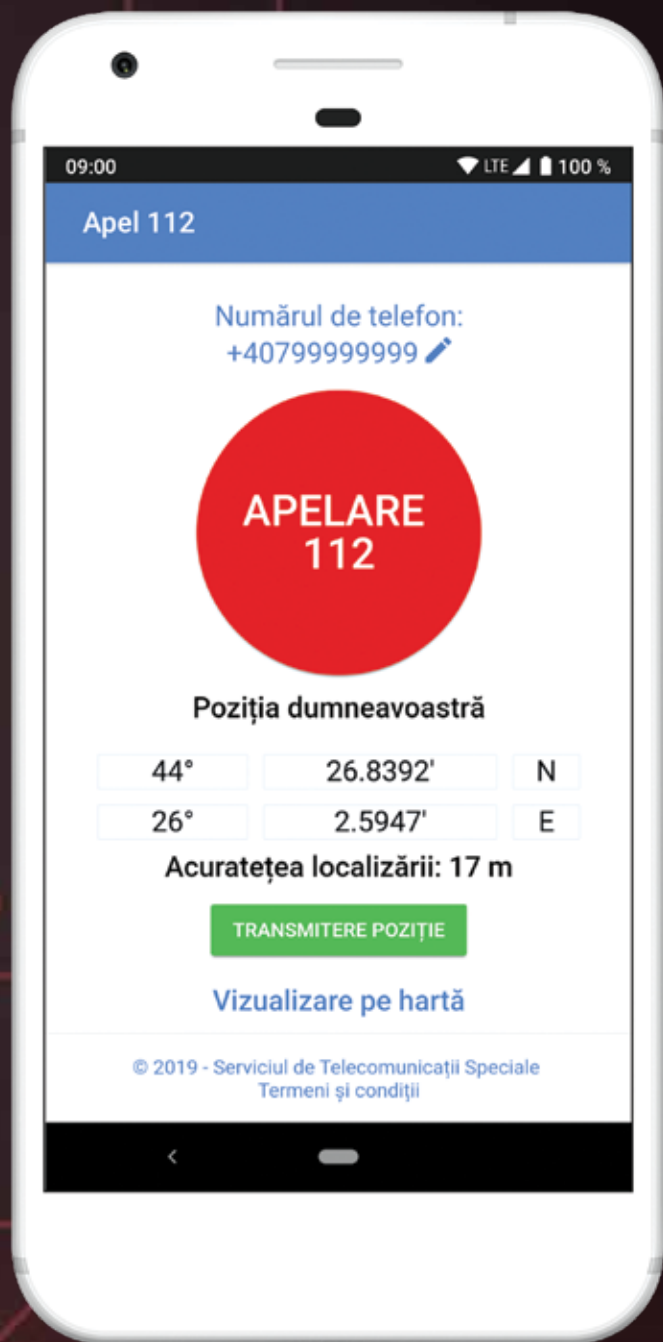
09:00
LTE 100 %

Apel 112

Numărul de telefon:
+40799999999

APELARE
112

Poziția dumneavoastră

| 44° | 26.8392' | N |
|---|---|---|
| 26° | 2.5947' | E |

Acuratețea localizării: 17 m

TRANSMITERE POZIȚIE

Vizualizare pe hartă

© 2019 - Serviciul de Telecomunicații Speciale
Termeni şi condiții